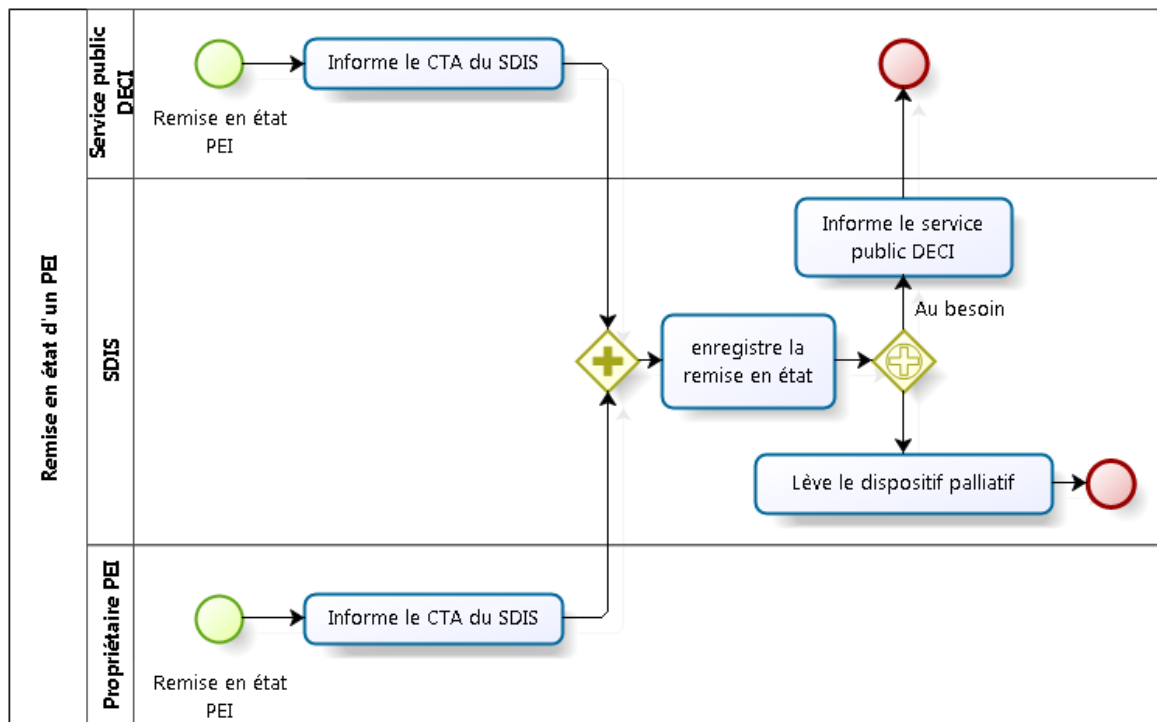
Remise en état d'un PEI

Service public DECI

Remise en état PEI

Informe le CTA du SDIS

SDIS

Informe le service public DECI

Au besoin

enregistre la remise en état

Lève le dispositif palliatif

Propriétaire PEI

Informe le CTA du SDIS

Remise en état PEI